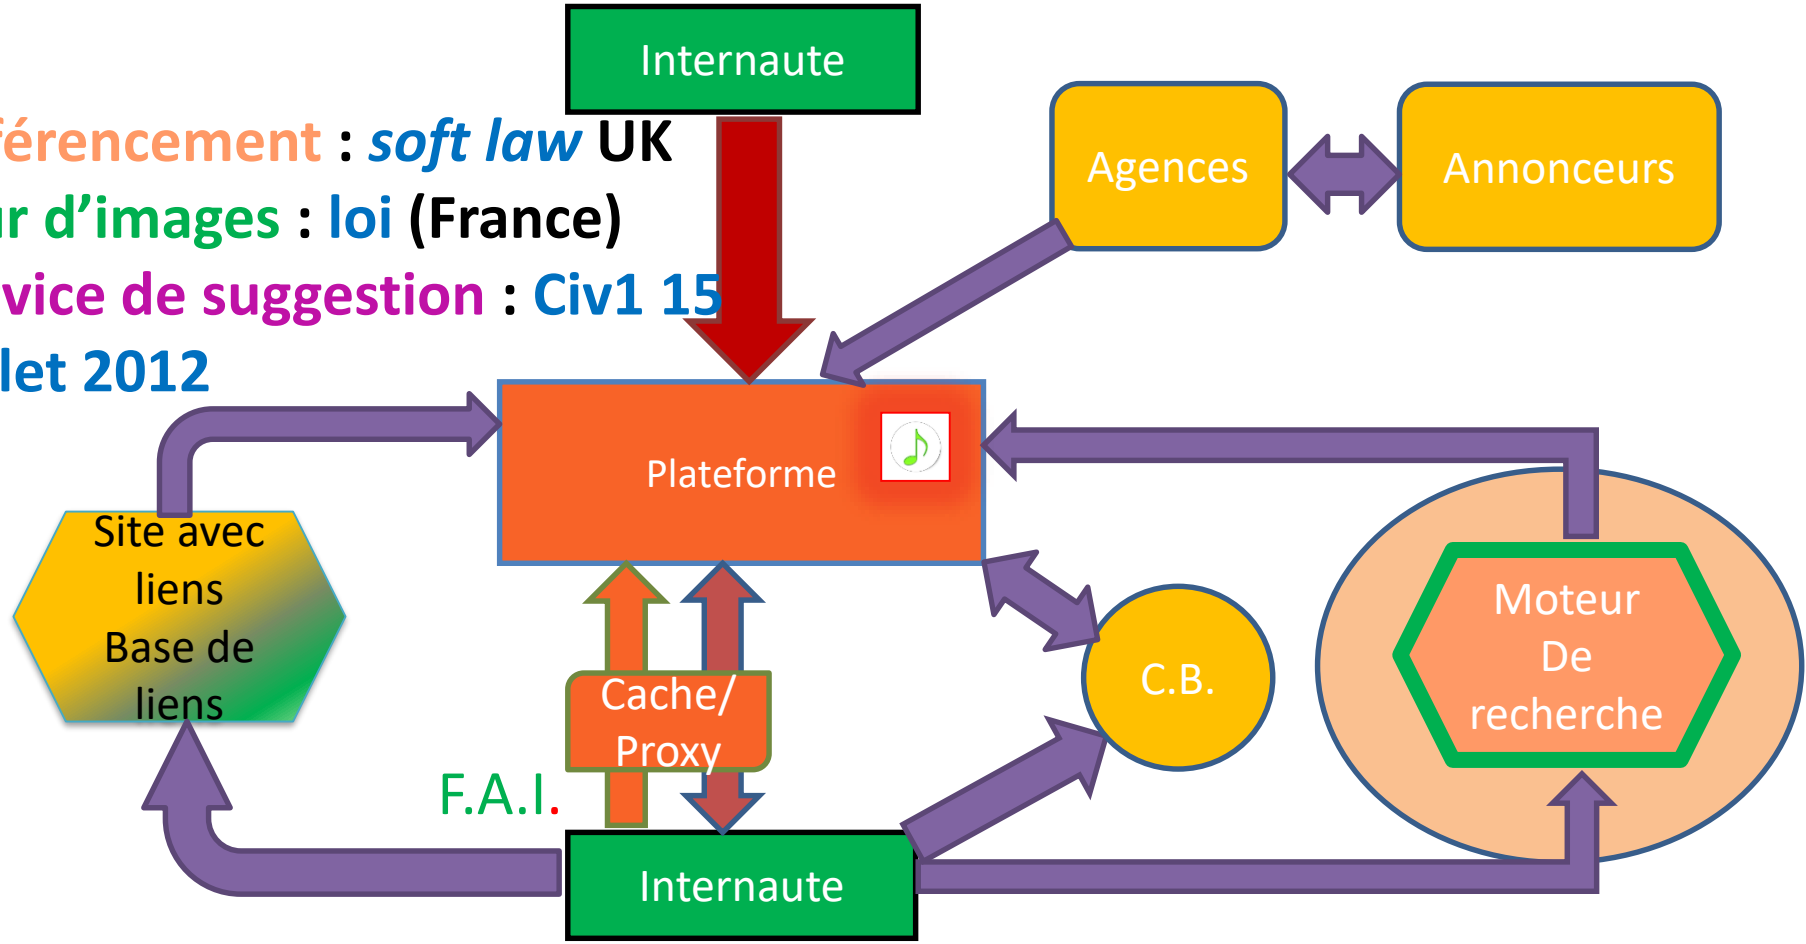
Internaute

férencement : soft law UK
r d'images : loi (France)
vice de suggestion : Civ1 15
let 2012

Agences

Annonceurs

Plateforme

Site avec liens Base de liens

C.B.

Moteur De recherche

Cache/ Proxy

F.A.I.

Internaute